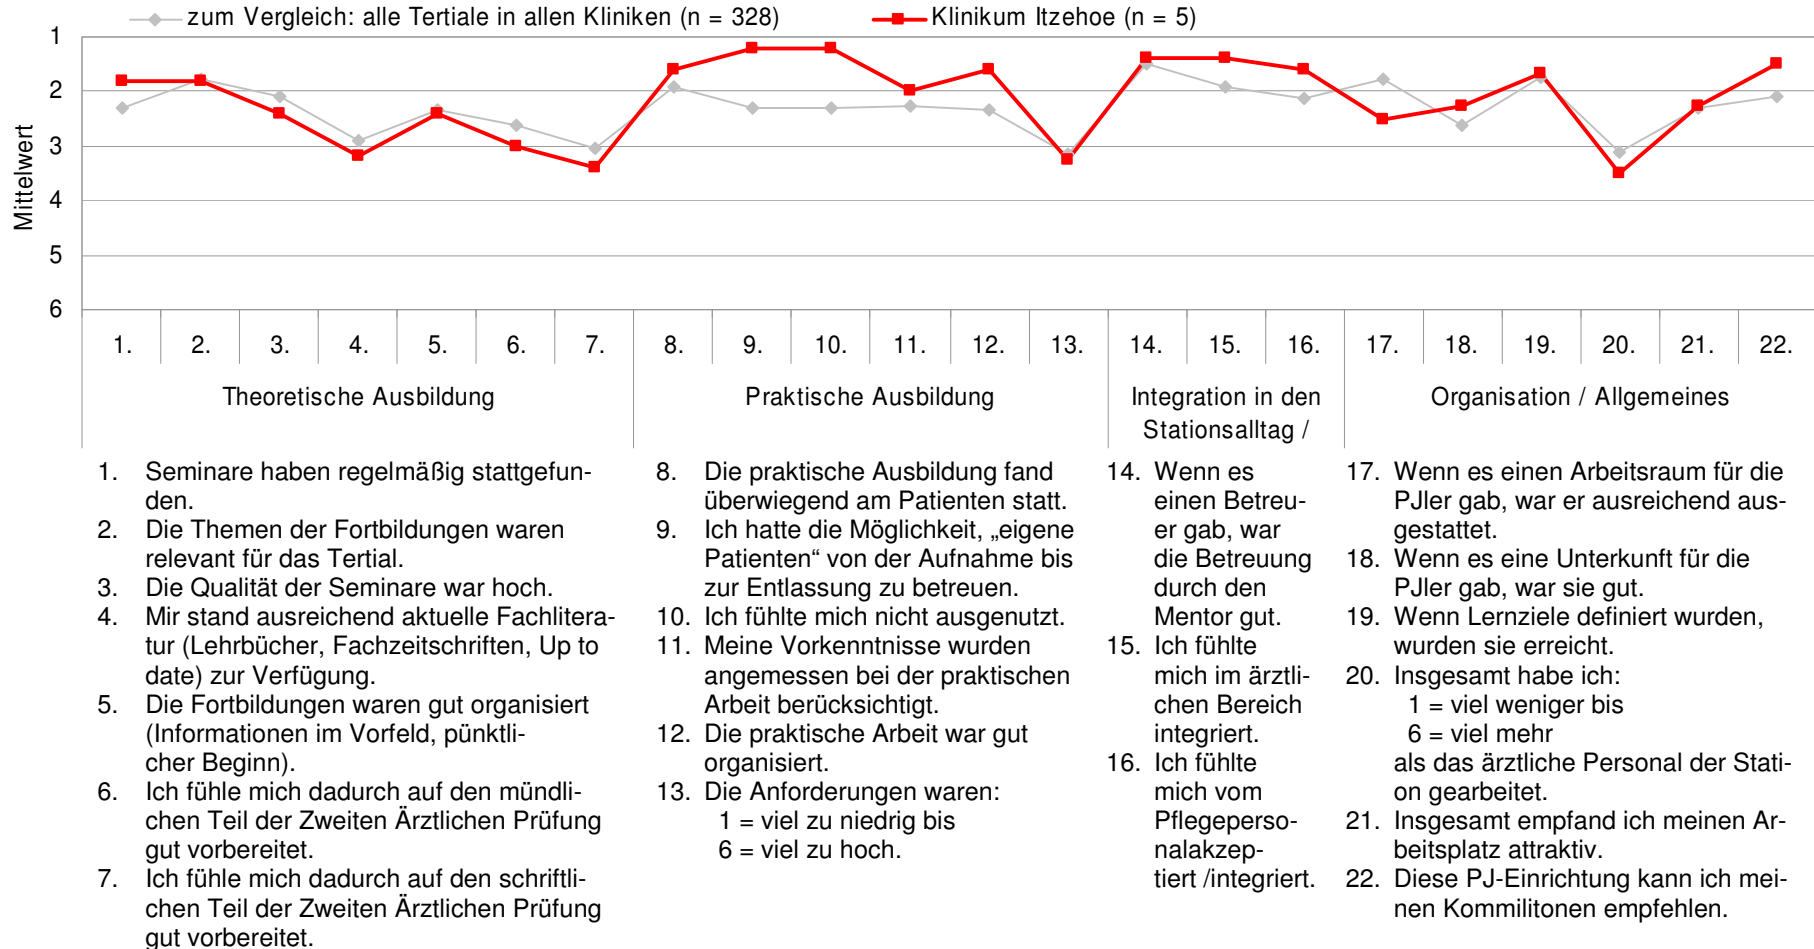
zum Vergleich: alle Tertiale in allen Kliniken (n = 328)
Klinikum Itzehoe (n = 5)

1
2
3
4
5
6

Mittelwert

| 1. | 2. | 3. | 4. | 5. | 6. | 7. | 8. | 9. | 10. | 11. | 12. | 13. | 14. | 15. | 16. | 17. | 18. | 19. | 20. | 21. | 22. |
|---|---|---|---|---|---|---|---|---|---|---|---|---|---|---|---|---|---|---|---|---|---|

Theoretische Ausbildung

Praktische Ausbildung

Integration in den Stationsalltag /

Organisation / Allgemeines

1. Seminare haben regelmäßig stattgefunden.
2. Die Themen der Fortbildungen waren relevant für das Tertial.
3. Die Qualität der Seminare war hoch.
4. Mir stand ausreichend aktuelle Fachliteratur (Lehrbücher, Fachzeitschriften, Up to date) zur Verfügung.
5. Die Fortbildungen waren gut organisiert (Informationen im Vorfeld, pünktlicher Beginn).
6. Ich fühle mich dadurch auf den mündlichen Teil der Zweiten Ärztlichen Prüfung gut vorbereitet.
7. Ich fühle mich dadurch auf den schriftlichen Teil der Zweiten Ärztlichen Prüfung gut vorbereitet.

8. Die praktische Ausbildung fand überwiegend am Patienten statt.
9. Ich hatte die Möglichkeit, „eigene Patienten“ von der Aufnahme bis zur Entlassung zu betreuen.
10. Ich fühlte mich nicht ausgenutzt.
11. Meine Vorkenntnisse wurden angemessen bei der praktischen Arbeit berücksichtigt.
12. Die praktische Arbeit war gut organisiert.
13. Die Anforderungen waren:
1 = viel zu niedrig bis
6 = viel zu hoch.

14. Wenn es einen Betreuer gab, war die Betreuung durch den Mentor gut.
15. Ich fühlte mich im ärztlichen Bereich integriert.
16. Ich fühlte mich vom Pflegepersonalakzeptiert /integriert.

17. Wenn es einen Arbeitsraum für die PJler gab, war er ausreichend ausgestattet.
18. Wenn es eine Unterkunft für die PJler gab, war sie gut.
19. Wenn Lernziele definiert wurden, wurden sie erreicht.
20. Insgesamt habe ich:
1 = viel weniger bis
6 = viel mehr
als das ärztliche Personal der Station gearbeitet.
21. Insgesamt empfand ich meinen Arbeitsplatz attraktiv.
22. Diese PJ-Einrichtung kann ich meinen Kommilitonen empfehlen.